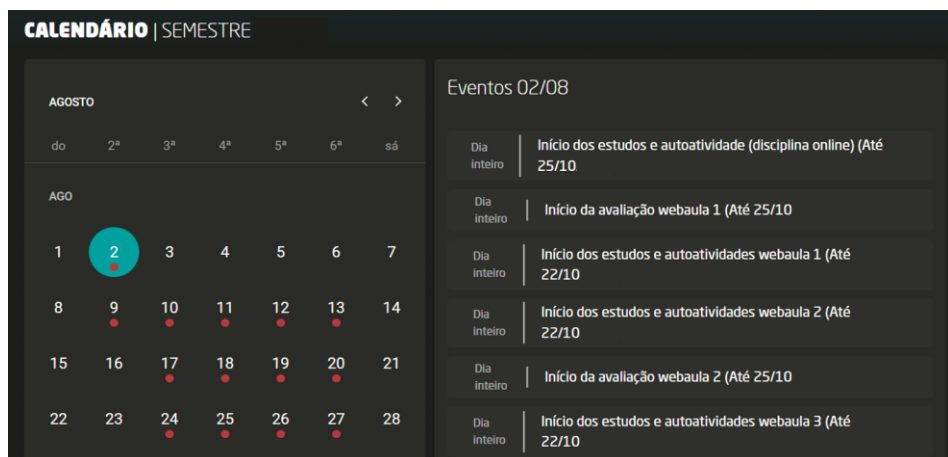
CALENDÁRIO | SEMESTRE

AGOSTO

< >

| do | 2ª | 3ª | 4ª | 5ª | 6ª | sá |
|---|---|---|---|---|---|---|
| AGO | | | | | | |
| 1 | 2 | 3 | 4 | 5 | 6 | 7 |
| 8 | 9 | 10 | 11 | 12 | 13 | 14 |
| 15 | 16 | 17 | 18 | 19 | 20 | 21 |
| 22 | 23 | 24 | 25 | 26 | 27 | 28 |

Eventos 02/08

Dia inteiro | Início dos estudos e autoatividade (disciplina online) (Até 25/10.

Dia inteiro | Início da avaliação webaula 1 (Até 25/10

Dia inteiro | Início dos estudos e autoatividades webaula 1 (Até 22/10

Dia inteiro | Início dos estudos e autoatividades webaula 2 (Até 22/10

Dia inteiro | Início da avaliação webaula 2 (Até 25/10

Dia inteiro | Início dos estudos e autoatividades webaula 3 (Até 22/10